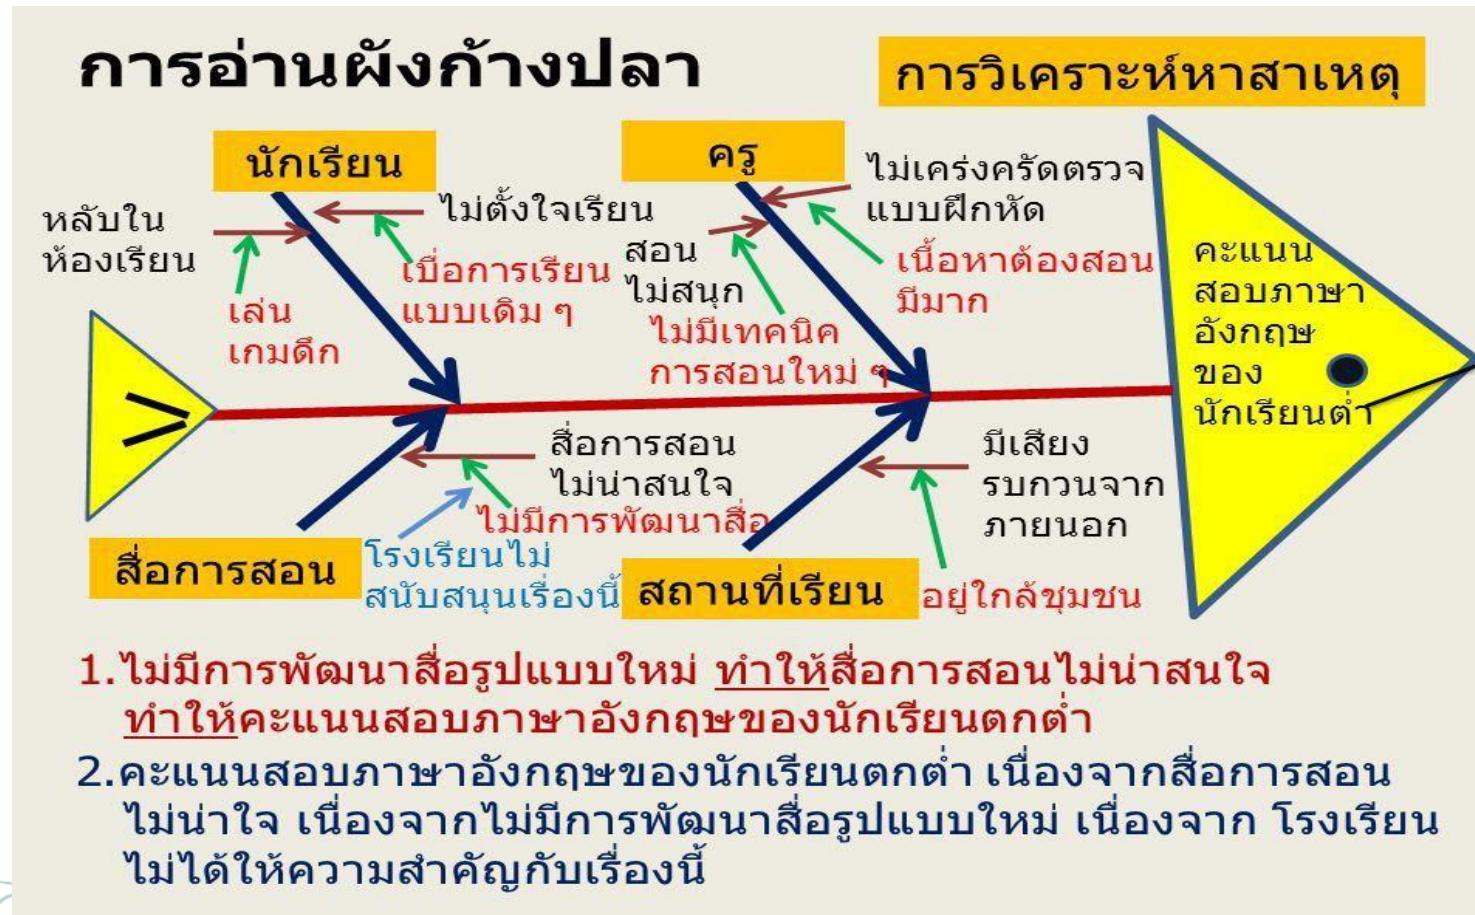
การอ่านผังก้างปลา

การวิเคราะห์หาสาเหตุ

นักเรียน

หลับในห้องเรียน

ไม่ตั้งใจเรียน

เบื่อการเรียนแบบเดิม ๆ

เล่นเกมดึก

ครู

ไม่เคร่งครัดตรวจแบบฝึกหัด

สอนไม่สนุก

เนื้อหาต้องสอนมีมาก

ไม่มีเทคนิคการสอนใหม่ ๆ

คะแนนสอบภาษาอังกฤษของนักเรียนต่ำ

สื่อการสอนไม่น่าสนใจ

ไม่มีการพัฒนาสื่อ

โรงเรียนไม่สนับสนุนเรื่องนี้

สื่อการสอน

มีเสียงรบกวนจากภายนอก

อยู่ใกล้ชุมชน

สถานที่เรียน

1.ไม่มีการพัฒนาสื่อรูปแบบใหม่ ทำให้สื่อการสอนไม่น่าสนใจ ทำให้คะแนนสอบภาษาอังกฤษของนักเรียนตกต่ำ

2.คะแนนสอบภาษาอังกฤษของนักเรียนตกต่ำ เนื่องจากสื่อการสอนไม่น่าใจ เนื่องจากไม่มีการพัฒนาสื่อรูปแบบใหม่ เนื่องจาก โรงเรียนไม่ได้ให้ความสำคัญกับเรื่องนี้